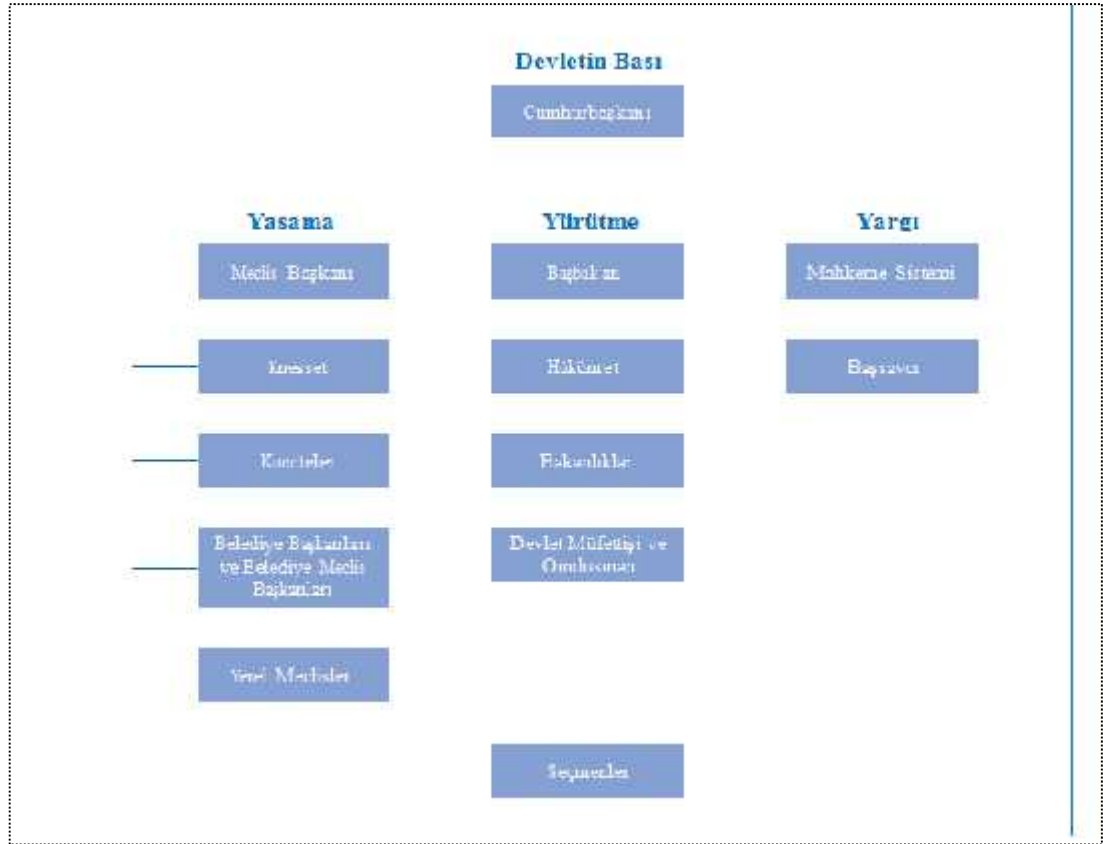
Devletin Bası

Cumhurbaşkanı

Yasama

Meclis Başkanı

Knesset

Komiteler

Belediye Başkanları ve Belediye Meclis Başkanları

Yerel Meclisler

Yürütme

Başbakan

Hükümet

Bakanlıklar

Devlet Müfettişi ve Ombudsman

Seçmenler

Yargı

Mahkeme Sistemi

Başsavcı